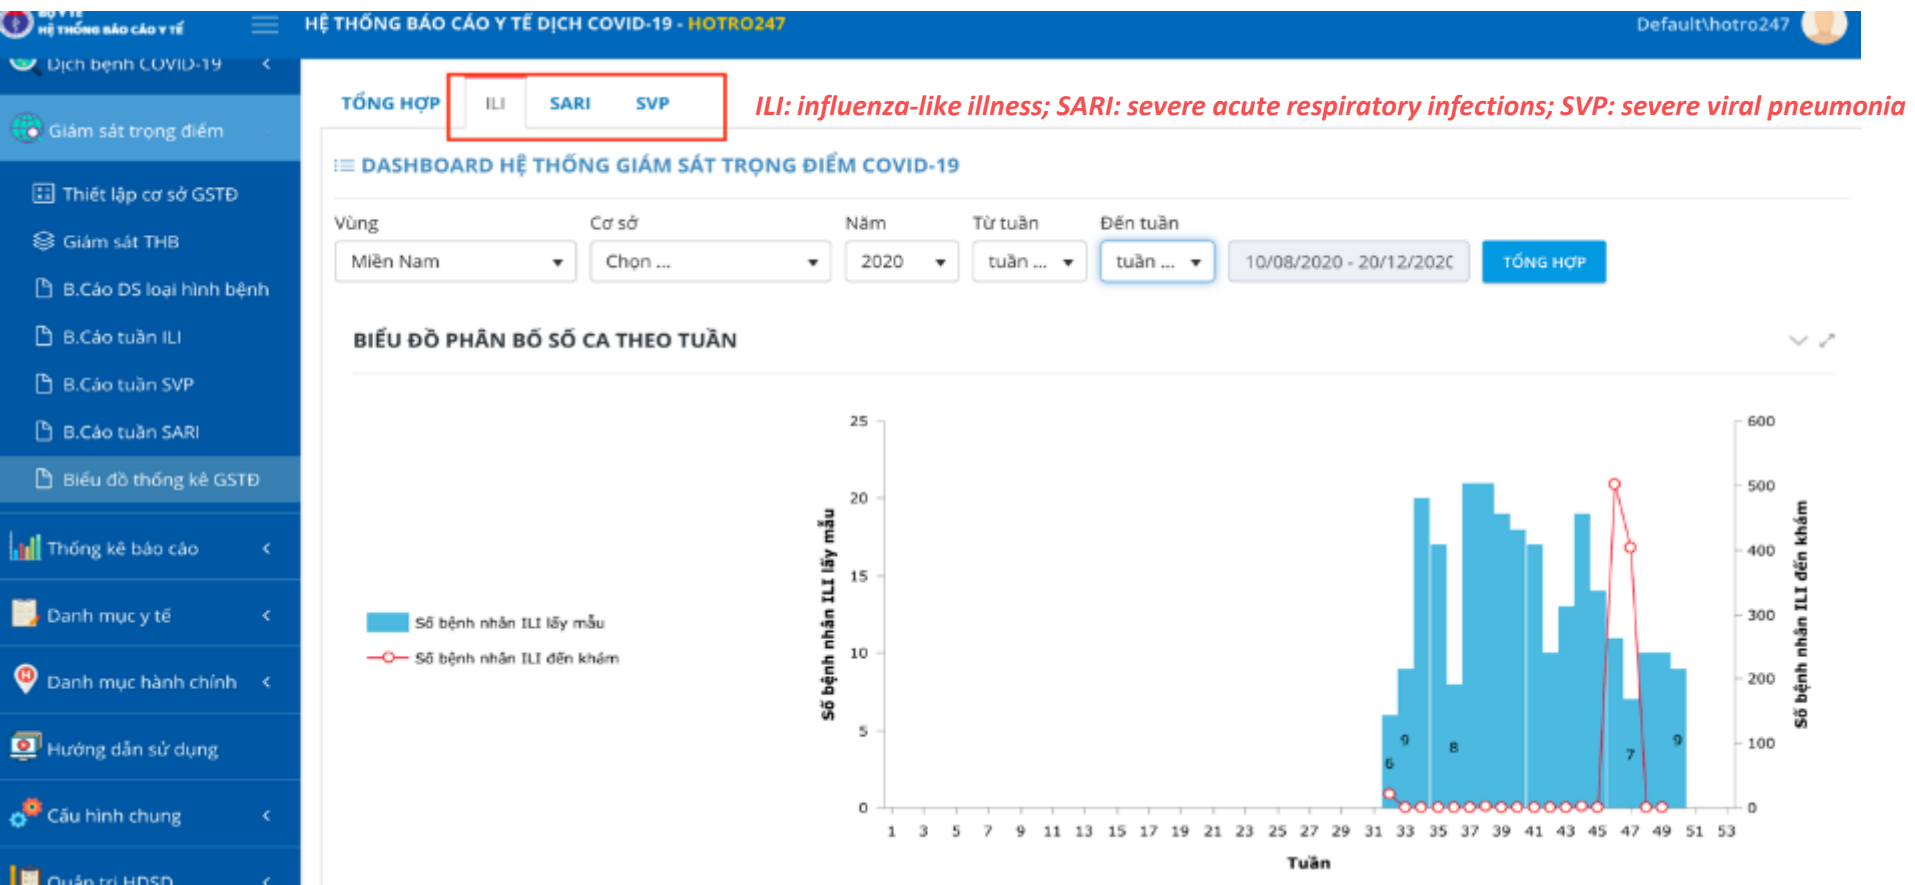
SỞ Y TẾ
HỆ THỐNG BÁO CÁO Y TẾ

HỆ THỐNG BÁO CÁO Y TẾ DỊCH COVID-19 - HOTRO247

Default\hotro247

Dịch bệnh COVID-19

Giám sát trọng điểm

Thiết lập cơ sở GSTĐ

Giám sát THB

B.Cáo DS loại hình bệnh

B.Cáo tuần ILI

B.Cáo tuần SVP

B.Cáo tuần SARI

Biểu đồ thống kê GSTĐ

Thống kê báo cáo

Danh mục y tế

Danh mục hành chính

Hướng dẫn sử dụng

Cấu hình chung

Quản trị HDSD

TỔNG HỢP ILI SARI SVP

ILI: influenza-like illness; SARI: severe acute respiratory infections; SVP: severe viral pneumonia

DASHBOARD HỆ THỐNG GIÁM SÁT TRỌNG ĐIỂM COVID-19

Vùng
Miền Nam

Cơ sở
Chọn ...

Năm
2020

Từ tuần
tuần ...

Đến tuần
tuần ...

10/08/2020 - 20/12/202C

TỔNG HỢP

BIỂU ĐỒ PHÂN BỐ SỐ CA THEO TUẦN

Số bệnh nhân ILI lấy mẫu
Số bệnh nhân ILI đến khám

Số bệnh nhân ILI lấy mẫu

25 20 15 10 5 0

Số bệnh nhân ILI đến khám

600 500 400 300 200 100 0

6 9 8 7 9

1 3 5 7 9 11 13 15 17 19 21 23 25 27 29 31 33 35 37 39 41 43 45 47 49 51 53

Tuần